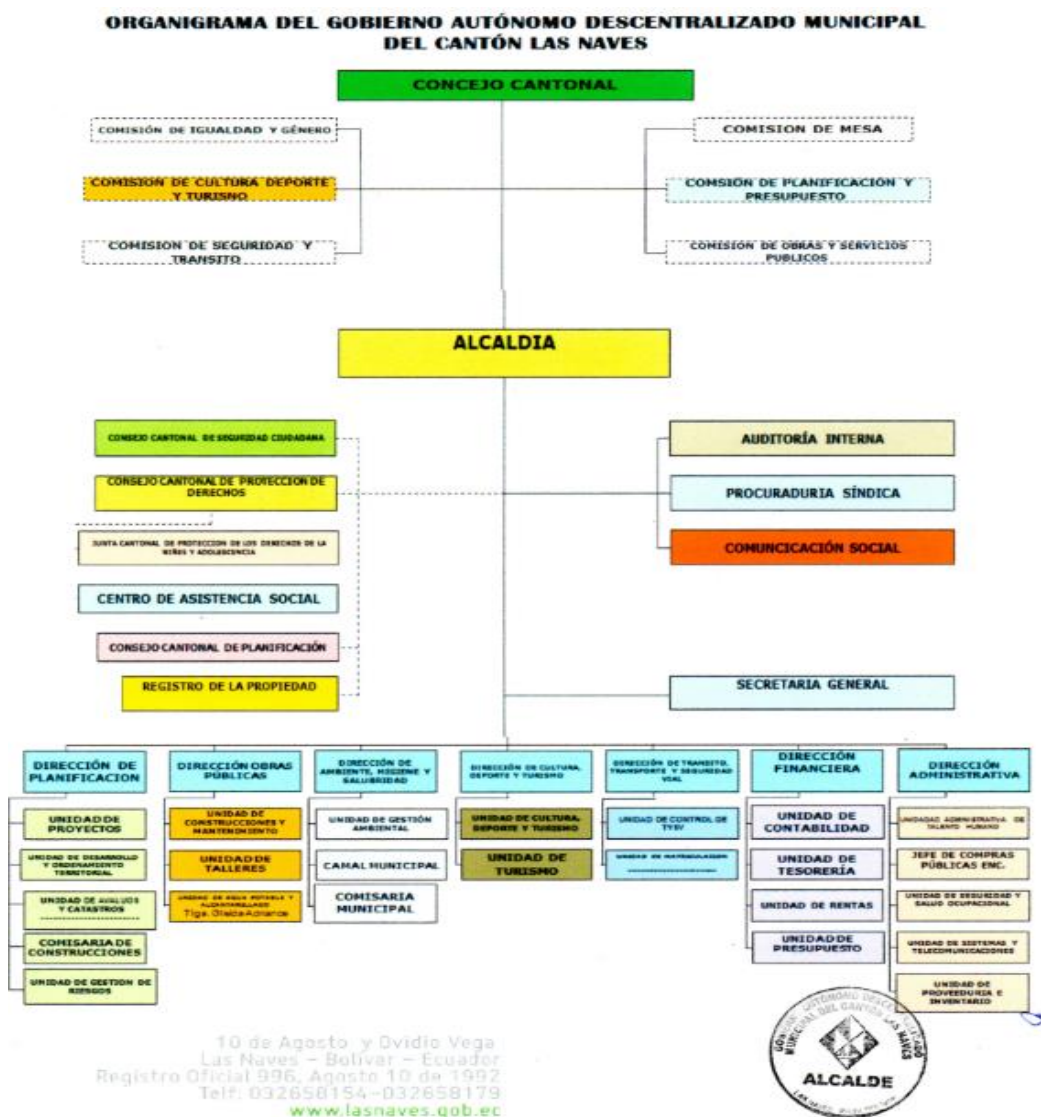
ORGANIGRAMA DEL GOBIERNO AUTÓNOMO DESCENTRALIZADO MUNICIPAL DEL CANTÓN LAS NAVES

CONCEJO CANTONAL

COMISIÓN DE IGUALDAD Y GÉNERO

COMISION DE CULTURA DEPORTE Y TURISMO

COMISION DE SEGURIDAD Y TRANSITO

COMISION DE MESA

COMSION DE PLANIFICACION Y PRESUPUESTO

COMISIÓN DE OBRAS Y SERVICIOS PUBLICOS

ALCALDIA

CONSEJO CANTONAL DE SEGURIDAD CIUDADANA

CONSEJO CANTONAL DE PROTECCION DE DERECHOS

JUNTA CANTONAL DE PROTECCION DE LOS DERECHOS DE LA NIÑEZ Y ADOLESCENCIA

CENTRO DE ASISTENCIA SOCIAL

CONSEJO CANTONAL DE PLANIFICACIÓN

REGISTRO DE LA PROPIEDAD

AUDITORÍA INTERNA

PROCURADURIA SÍNDICA

COMUNCICACIÓN SOCIAL

SECRETARIA GENERAL

DIRECCIÓN DE PLANIFICACION

UNIDAD DE PROYECTOS

UNIDAD DE DESARROLLO Y ORDENAMIENTO TERRITORIAL

UNIDAD DE AVALUOS Y CATASTROS

COMISARIA DE CONSTRUCCIONES

UNIDAD DE GESTION DE RIESGOS

DIRECCIÓN OBRAS PÚBLICAS

UNIDAD DE CONSTRUCCIONES Y MANTENIMIENTO

UNIDAD DE TALLERES

UNIDAD DE AGUA POTABLE Y ALCANTARILLADO Tlgo. Oleida Adriance

DIRECCIÓN DE AMBIENTE, HIGIENE Y SALUBRIDAD

UNIDAD DE GESTIÓN AMBIENTAL

CAMAL MUNICIPAL

COMISARIA MUNICIPAL

DIRECCIÓN DE CULTURA, DEPORTE Y TURISMO

UNIDAD DE CULTURA, DEPORTE Y TURISMO

UNIDAD DE TURISMO

DIRECCIÓN DE TRANSITO, TRANSPORTE Y SEGURIDAD VIAL

UNIDAD DE CONTROL DE TTSV

UNIDAD DE MATRICULACION

DIRECCIÓN FINANCIERA

UNIDAD DE CONTABILIDAD

UNIDAD DE TESORERÍA

UNIDAD DE RENTAS

UNIDAD DE PRESUPUESTO

DIRECCIÓN ADMINISTRATIVA

UNIDAD ADMINISTRATIVA DE TALENTO HUMANO

JEFE DE COMPRAS PÚBLICAS ENC.

UNIDAD DE SEGURIDAD Y SALUD OCUPACIONAL

UNIDAD DE SISTEMAS Y TELECOMUNICACIONES

UNIDAD DE PROVEEDURIA E INVENTARIO

10 de Agosto y Ovidio Vega
Las Naves - Bolivar - Ecuador
Registro Oficial 996, Agosto 10 de 1992
Telf: 032658154-032658179
www.lasnaves.gob.ec

GOBIERNO AUTÓNOMO DESCENTRALIZADO MUNICIPAL DEL CANTÓN LAS NAVES
ALCALDE
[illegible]